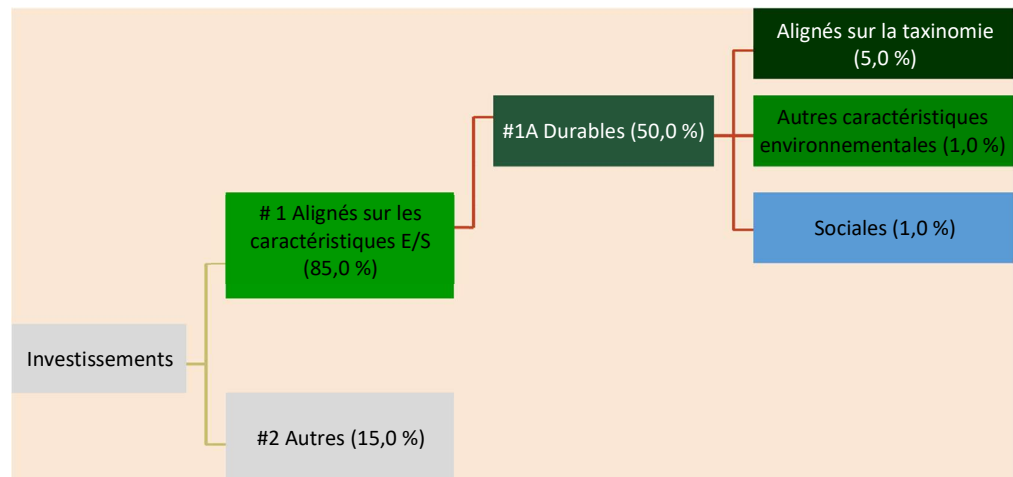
Investissements

# 1 Alignés sur les caractéristiques E/S (85,0 %)

#2 Autres (15,0 %)

#1A Durables (50,0 %)

Alignés sur la taxinomie (5,0 %)

Autres caractéristiques environnementales (1,0 %)

Sociales (1,0 %)